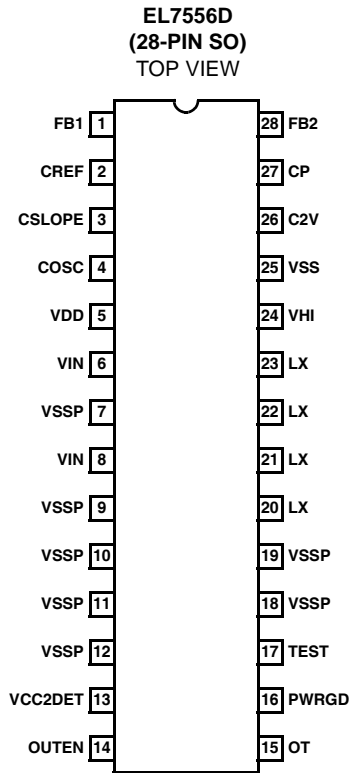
EL7556D
(28-PIN SO)
TOP VIEW

FB1 1
CREF 2
CSLOPE 3
COSC 4
VDD 5
VIN 6
VSSP 7
VIN 8
VSSP 9
VSSP 10
VSSP 11
VSSP 12
VCC2DET 13
OUTEN 14

28 FB2
27 CP
26 C2V
25 VSS
24 VHI
23 LX
22 LX
21 LX
20 LX
19 VSSP
18 VSSP
17 TEST
16 PWRGD
15 OT